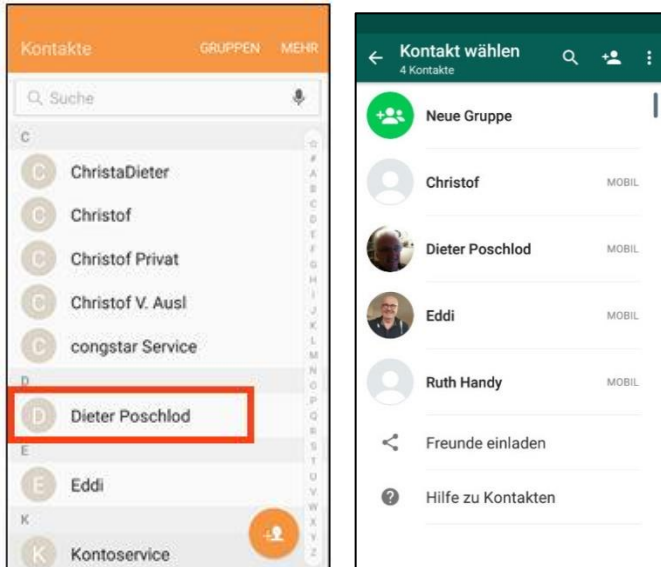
Kontakte GRUPPEN MEHR

Suche

C

C ChristaDieter

C Christof

C Christof Privat

C Christof V. Ausl

C congstar Service

D

D Dieter Poschlod

E

E Eddi

K

K Kontoservice

☆ # A B C D E F G H I J K L M N O P Q R S T U V W X Y Z

Kontakt wählen
4 Kontakte

Neue Gruppe

Christof MOBIL

Dieter Poschlod MOBIL

Eddi MOBIL

Ruth Handy MOBIL

Freunde einladen

Hilfe zu Kontakten